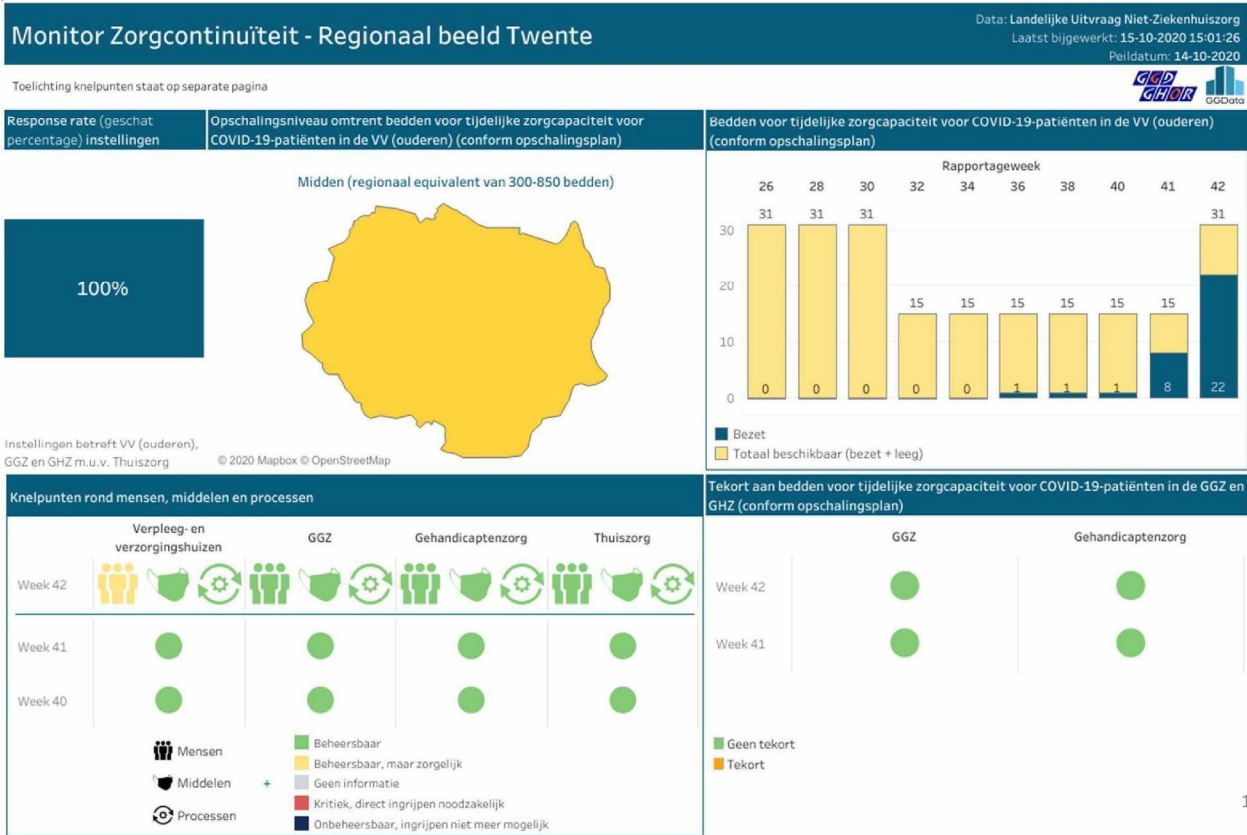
Monitor Zorgcontinuïteit - Regionaal beeld Twente

Data: Landelijke Uitvraag Niet-Ziekenhuiszorg
Laatst bijgewerkt: 15-10-2020 15:01:26
Peildatum: 14-10-2020

Toelichting knelpunten staat op separate pagina

GGD GHOR GGData

Response rate (geschat percentage) instellingen

100%

Instellingen betreft VV (ouderen), GGZ en GHZ m.u.v. Thuiszorg

Opschalingsniveau omtrent bedden voor tijdelijke zorgcapaciteit voor COVID-19-patiënten in de VV (ouderen) (conform opschalingsplan)

Midden (regionaal equivalent van 300-850 bedden)

© 2020 Mapbox © OpenStreetMap

Bedden voor tijdelijke zorgcapaciteit voor COVID-19-patiënten in de VV (ouderen) (conform opschalingsplan)

Rapportageweek

| 26 | 28 | 30 | 32 | 34 | 36 | 38 | 40 | 41 | 42 |
|---|---|---|---|---|---|---|---|---|---|
| 31 | 31 | 31 | 15 | 15 | 15 | 15 | 15 | 15 | 31 |
| 0 | 0 | 0 | 0 | 0 | 1 | 1 | 1 | 8 | 22 |

30
20
10
0

Bezet
Totaal beschikbaar (bezet + leeg)

Knelpunten rond mensen, middelen en processen

Verpleeg- en verzorgingshuizen
GGZ
Gehandicaptenzorg
Thuiszorg

Week 42
Week 41
Week 40

Mensen
Middelen +
Processen

Beheersbaar
Beheersbaar, maar zorgelijk
Geen informatie
Kritiek, direct ingrijpen noodzakelijk
Onbeheersbaar, ingrijpen niet meer mogelijk

Tekort aan bedden voor tijdelijke zorgcapaciteit voor COVID-19-patiënten in de GGZ en GHZ (conform opschalingsplan)

GGZ
Gehandicaptenzorg

Week 42
Week 41

Geen tekort
Tekort

1